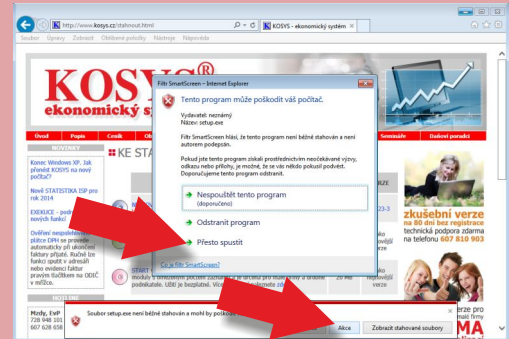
http://www.kosys.cz/stahnout.html

KOSYS - ekonomický systém

Soubor Úpravy Zobrazit Oblíbené položky Nástroje Nápověda

KOSYS®
ekonomický sy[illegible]

Úvod Popis Ceník O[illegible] Semináře Další poradci

NOVINKY

Konec Windows XP. Jak přenést KOSYS na nový počítač?

Nová STATISTIKA ISP pro rok 2014

EXEKUCE - podr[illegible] nových funkcí

Ověření nespolehlivého plátce DPH se provede automaticky při ukončení faktury přijaté. Ručně lze funkci spustit v adresáři nebo evidenci faktur pravým tlačítkem na ODIČ v místě.

KE STA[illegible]

HOTLINE

Mzdy, EvP
728 948 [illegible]
607 628 658

Filtr SmartScreen – Internet Explorer

Tento program může poškodit váš počítač.

Vydavatel: neznámý
Název: setup.exe

Filtr SmartScreen hlásí, že tento program není běžně stahován a není autorem podepsán.

Pokud jste tento program získali prostřednictvím nečekávané výzvy, odkazu nebo přílohy, je možné, že se vás někdo pokusil podvést. Doporučujeme tento program odstranit.

→ Nespouštět tento program
(doporučeno)

→ Odstranit program

→ Přesto spustit

Co je filtr SmartScreen?

zkušební verze
na 80 dní bez registrace
technická podpora zdarma
na telefonu 607 810 903

Soubor setup.exe není běžně stahován a mohl by poško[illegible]

Akce

Zobrazit stahované soubory